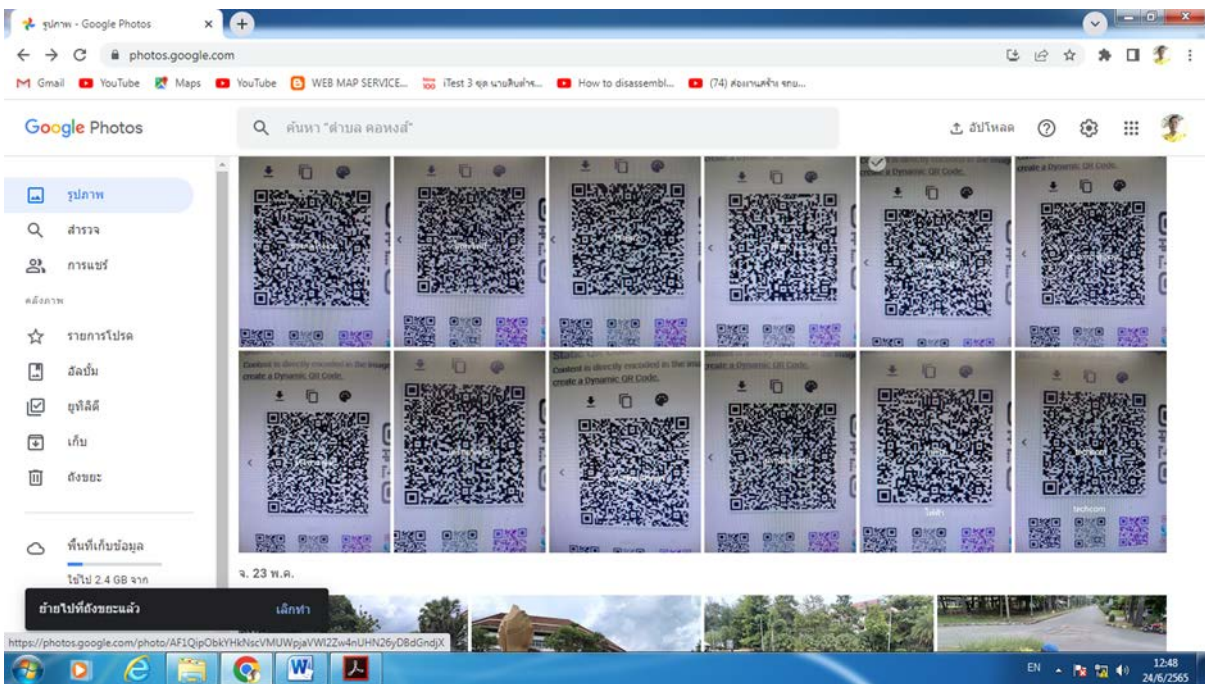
รูปภาพ - Google Photos

photos.google.com

Gmail YouTube Maps YouTube WEB MAP SERVICE... iTest 3 ชุด นานสินค้าร... How to disassembl... (74) ส่องงานสร้าง จกย...

Google Photos

ค้นหา "ตำบล คอหงส์"

อัปโหลด

รูปภาพ
สำรวจ
การแชร์
คลังภาพ
รายการโปรด
อัลบั้ม
ยูทิลิตี
เก็บ
ถังขยะ

พื้นที่เก็บข้อมูล
ใช้ไป 2.4 GB จาก

create a Dynamic QR Code.
Content is directly encoded in the image
create a Dynamic QR Code.
Static
Content is directly encoded in the image
create a Dynamic QR Code.
create a Dynamic QR Code.
techcom

จ. 23 พ.ค.

ย้ายไปที่ถังขยะแล้ว
เลิกทำ

https://photos.google.com/photo/AF1QipObkYHkNscVMUWpjaVWl2Zw4nUHN26yDBdGndjX

EN
12:48
24/6/2565